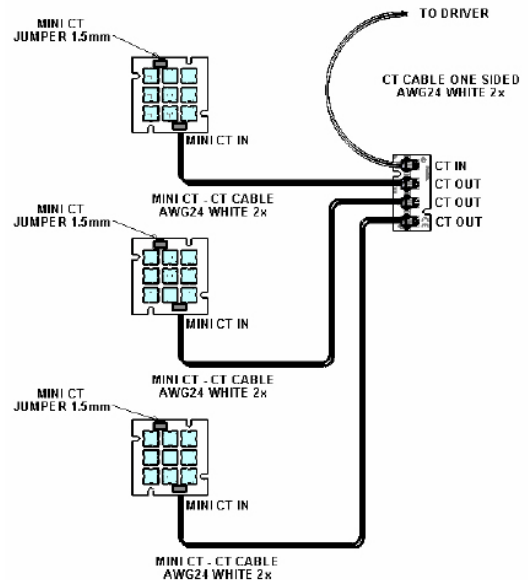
MINI CT
JUMPER 1.5mm

TO DRIVER

CT CABLE ONE SIDED
AWG24 WHITE 2x

MINI CT IN

CT IN
CT OUT
CT OUT
CT OUT

MINI CT - CT CABLE
AWG24 WHITE 2x

MINI CT
JUMPER 1.5mm

MINI CT IN

MINI CT - CT CABLE
AWG24 WHITE 2x

MINI CT
JUMPER 1.5mm

MINI CT IN

MINI CT - CT CABLE
AWG24 WHITE 2x